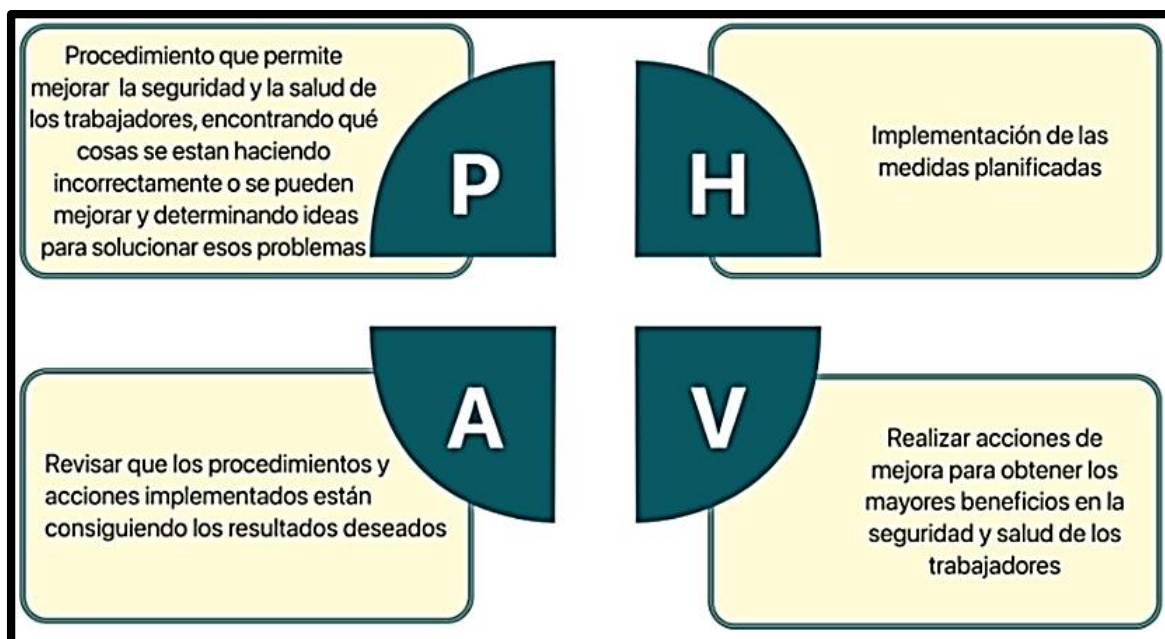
Procedimiento que permite mejorar la seguridad y la salud de los trabajadores, encontrando qué cosas se estan haciendo incorrectamente o se pueden mejorar y determinando ideas para solucionar esos problemas

P

H

Implementación de las medidas planificadas

A

V

Revisar que los procedimientos y acciones implementados están consiguiendo los resultados deseados

Realizar acciones de mejora para obtener los mayores beneficios en la seguridad y salud de los trabajadores